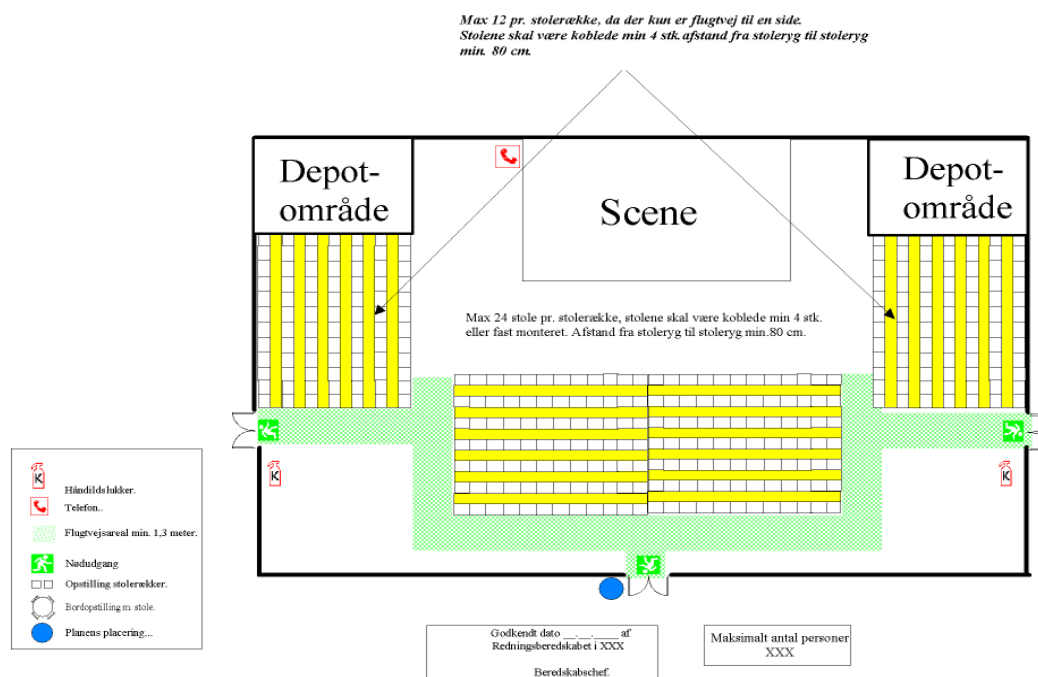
Max 12 pr. stolerække, da der kun er flugtvej til en side.
Stolene skal være koblede min 4 stk.afstand fra stoleryg til stoleryg min. 80 cm.

Depot-område

Scene

Depot-område

Max 24 stole pr. stolerække, stolene skal være koblede min 4 stk. eller fast monteret. Afstand fra stoleryg til stoleryg min.80 cm.

K

K

K

Håndildslukker.
Telefon..
Flugtvejsareal min. 1,3 meter.
Nødudgang
Opstilling stolerækker.
Bordopstilling m. stole.
Planens placering...

Godkendt dato __.__.____ af
Redningsberedskabet i XXX

Beredskabschef.

Maksimalt antal personer
XXX